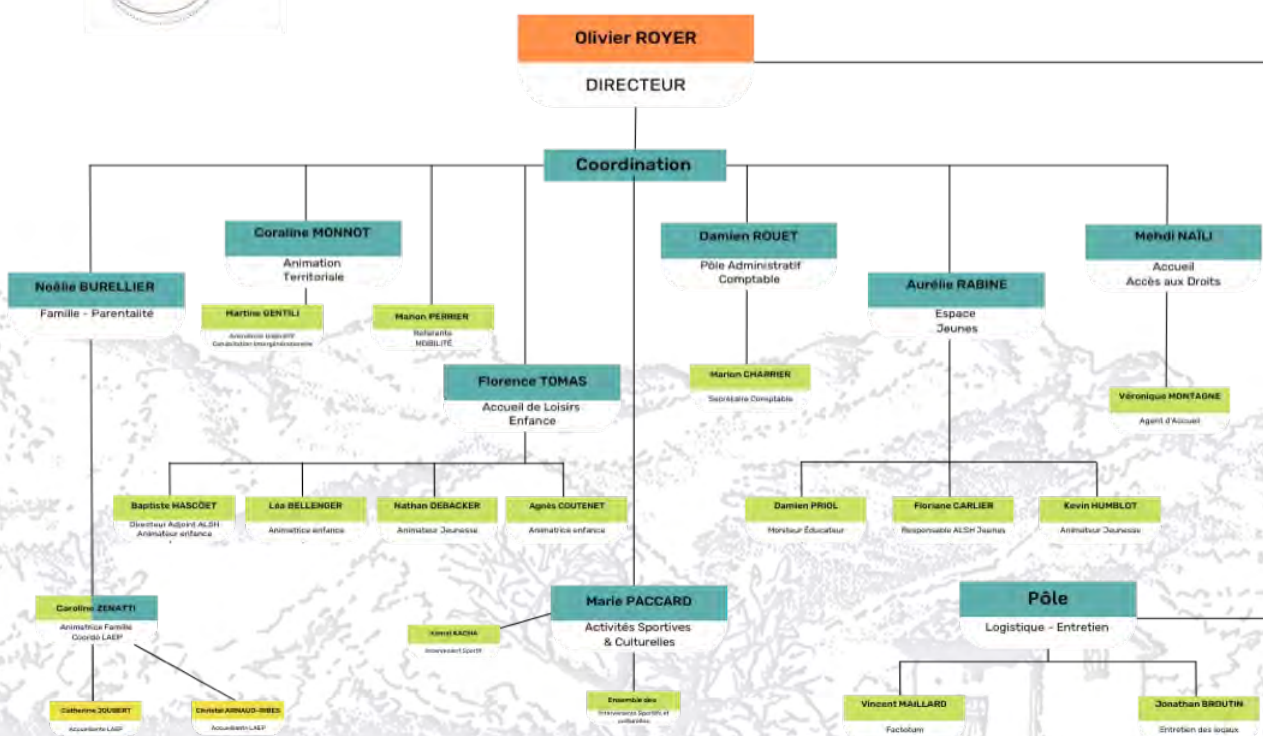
Olivier ROYER
DIRECTEUR

Coordination

Noëlie BURELLIER
Famille - Parentalité

Coraline MONNOT
Animation Territoriale

Martine GENTILI
Animatrice Insertion Coordination intergénérationnelle

Manon PERRIER
Référente MOBILITÉ

Florence TOMAS
Accueil de Loisirs Enfance

Damien ROUET
Pôle Administratif Comptable

Marion CHARRIER
Secrétaire Comptable

Aurélie RABINE
Espace Jeunes

Mehdi NAÏLI
Accueil Accès aux Droits

Véronique MONTAGNE
Agent d'Accueil

Baptiste MASCÔET
Directeur Adjoint ALSH Animateur enfance

Léa BELLENGER
Animatrice enfance

Nathan DEBACKER
Animateur Jeunesse

Agnès COUTENET
Animatrice enfance

Damien PRIOL
Moniteur Éducateur

Floriane CARLIER
Responsable ALSH Jeunes

Kevin HUMBLOT
Animateur Jeunesse

Caroline ZENATTI
Animatrice Famille Coordo LAEP

Kamel KACHA
Intervenant Sportif

Marie PACCARD
Activités Sportives & Culturelles

Pôle
Logistique - Entretien

Catherine JOUBERT
Accueillante LAEP

Christel ARNAUD-RIBES
Accueillante LAEP

Ensemble des
Intervenants Sportifs et culturelles

Vincent MAILLARD
Factotum

Jonathan BROUTIN
Entretien des locaux